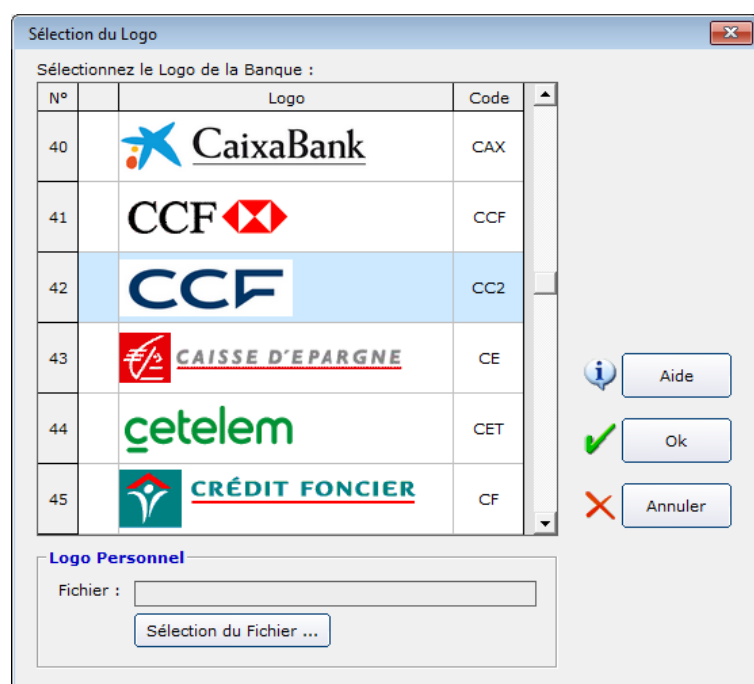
Sélection du Logo

Sélectionnez le Logo de la Banque :

| N° | | Logo | Code |
|---|---|---|---|
| 40 | | CaixaBank | CAX |
| 41 | | CCF | CCF |
| 42 | | CCF | CC2 |
| 43 | | CAISSE D'EPARGNE | CE |
| 44 | | cetelem | CET |
| 45 | | CRÉDIT FONCIER | CF |

Aide

Ok

Annuler

Logo Personnel

Fichier :

Sélection du Fichier ...